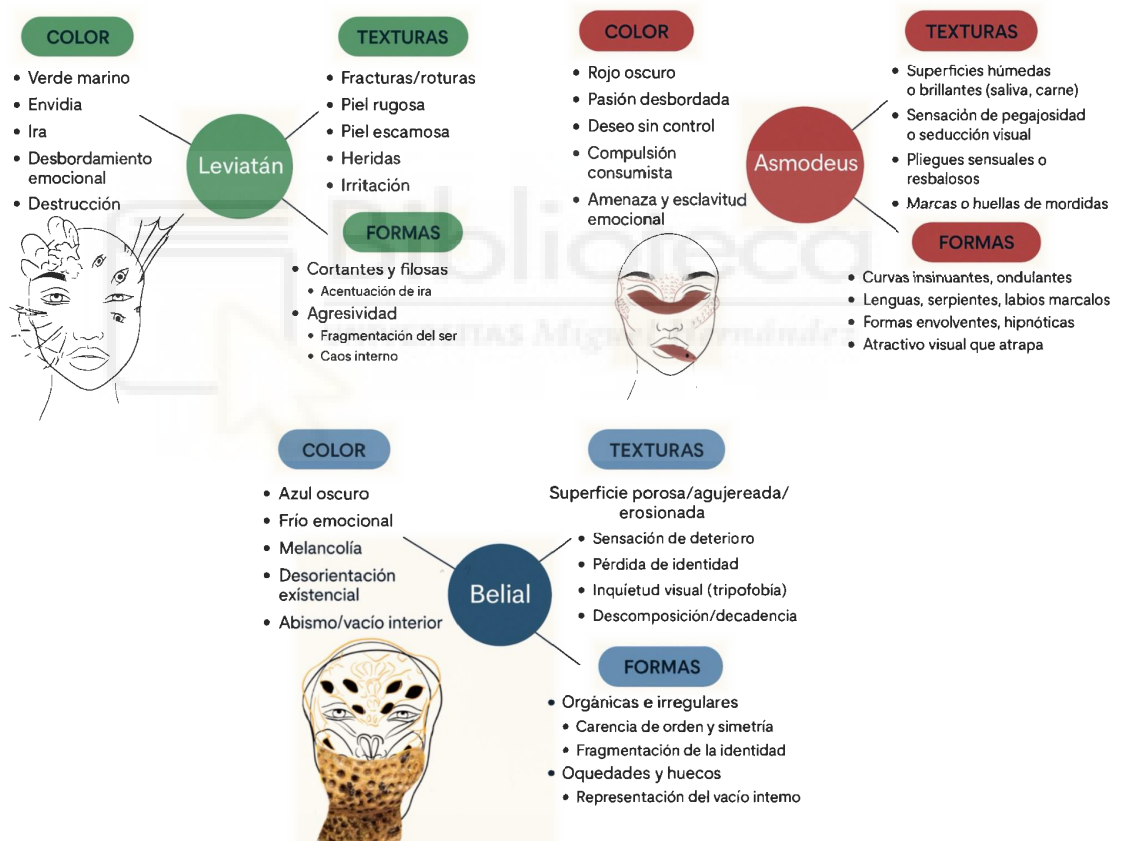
COLOR
- Verde marino
- Envidia
- Ira
- Desbordamiento emocional
- Destrucción

Leviatán

TEXTURAS
- Fracturas/roturas
- Piel rugosa
- Piel escamosa
- Heridas
- Irritación

FORMAS
- Cortantes y filosas
 - Acentuación de ira
- Agresividad
 - Fragmentación del ser
 - Caos interno

COLOR
- Rojo oscuro
- Pasión desbordada
- Deseo sin control
- Compulsión consumista
- Amenaza y esclavitud emocional

Asmodeus

TEXTURAS
- Superficies húmedas o brillantes (saliva, carne)
- Sensación de pegajosidad o seducción visual
- Pliegues sensuales o resbalosos
- Marcas o huellas de mordidas

FORMAS
- Curvas insinuantes, ondulantes
- Lenguas, serpientes, labios marcalos
- Formas envolventes, hipnóticas
- Atractivo visual que atrapa

COLOR
- Azul oscuro
- Frío emocional
- Melancolía
- Desorientación existencial
- Abismo/vacío interior

Belial

TEXTURAS
Superficie porosa/agujereada/ erosionada
- Sensación de deterioro
- Pérdida de identidad
- Inquietud visual (tripofobia)
- Descomposición/decadencia

FORMAS
- Orgánicas e irregulares
 - Carencia de orden y simetría
 - Fragmentación de la identidad
- Oquedades y huecos
 - Representación del vacío intemo